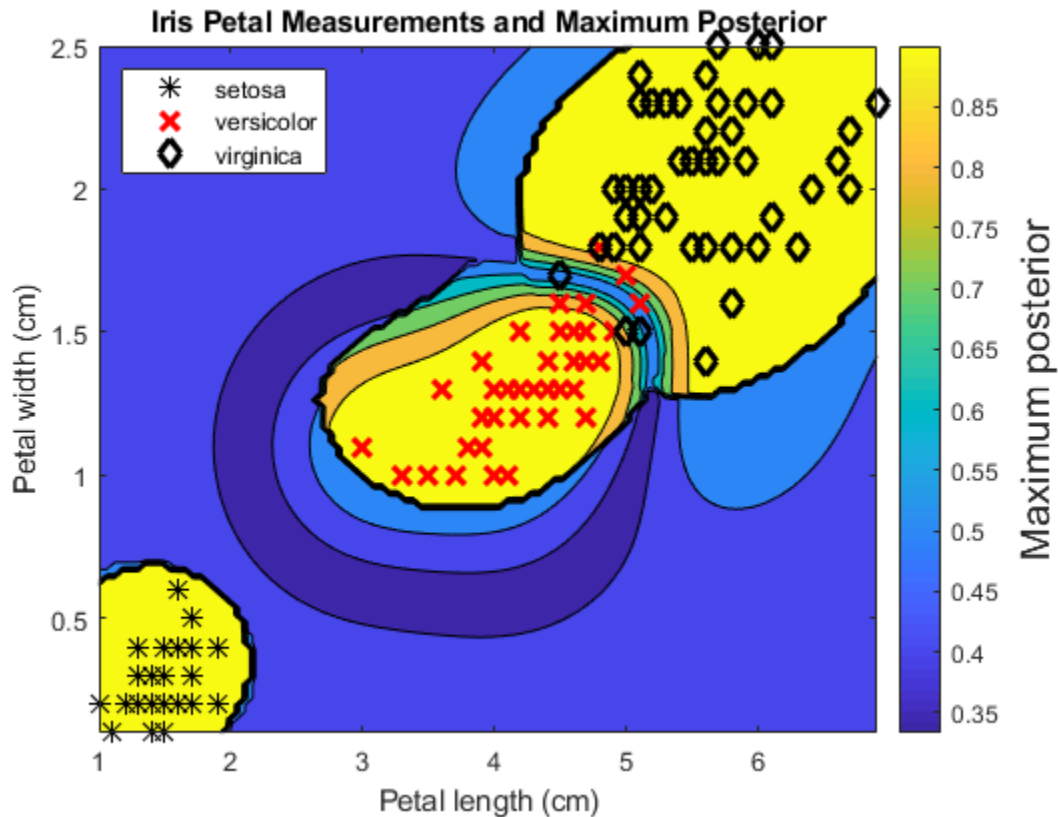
Iris Petal Measurements and Maximum Posterior

setosa
versicolor
virginica

Petal width (cm)

2.5
2
1.5
1
0.5

1
2
3
4
5
6

Petal length (cm)

0.85
0.8
0.75
0.7
0.65
0.6
0.55
0.5
0.45
0.4
0.35

Maximum posterior